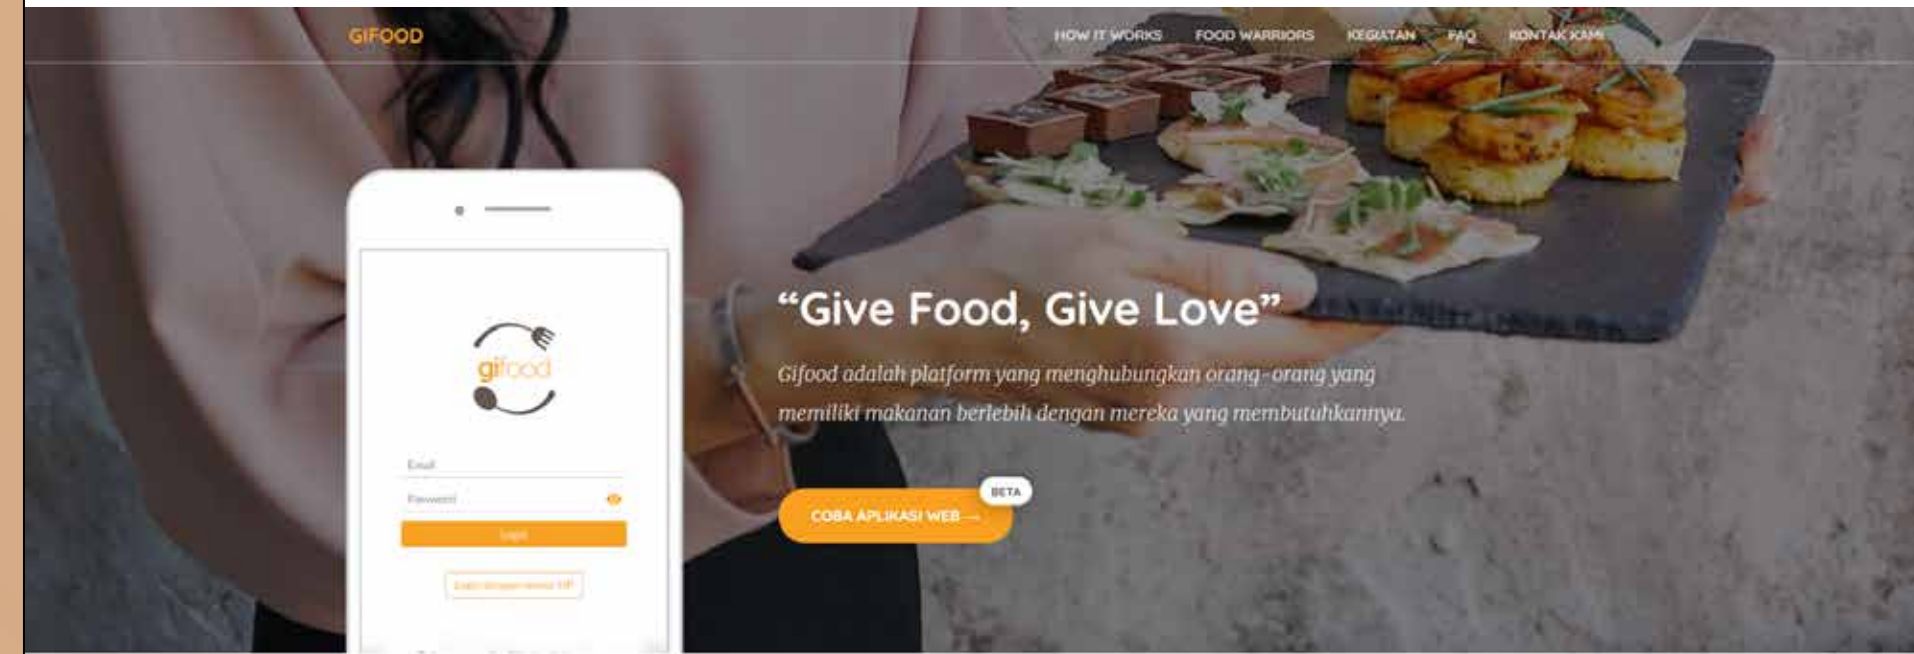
GIFOOD

HOW IT WORKS FOOD WARRIORS KEGIATAN FAQ KONTAK KAMI

gifood

Email

Password

Login

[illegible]

“Give Food, Give Love”

Gifood adalah platform yang menghubungkan orang-orang yang memiliki makanan berlebih dengan mereka yang membutuhkannya.

BETA

COBA APLIKASI WEB →